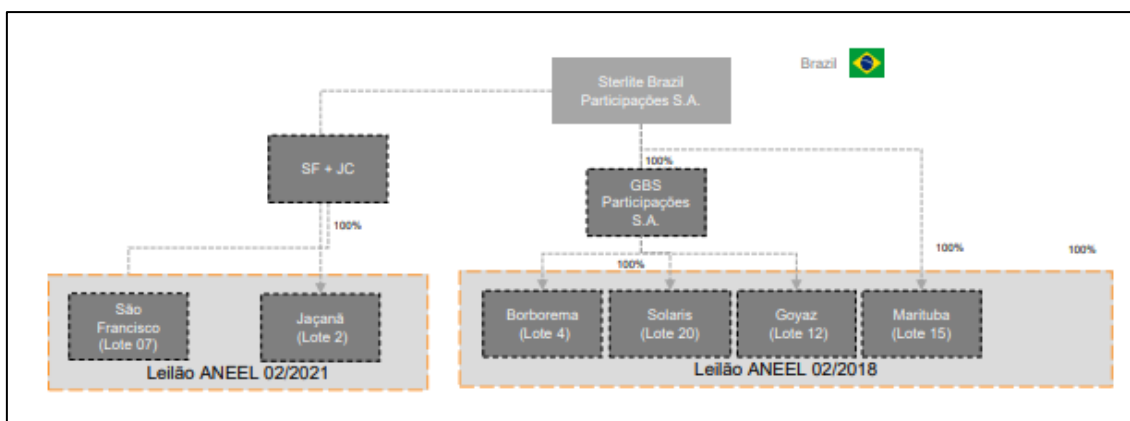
Brazil

Sterlite Brazil Participações S.A.

SF + JC

100%

100%

GBS Participações S.A.

100%

100%

100%

São Francisco (Lote 07)

Jaçanã (Lote 2)

Leilão ANEEL 02/2021

Borborema (Lote 4)

Solaris (Lote 20)

Goyaz (Lote 12)

Marituba (Lote 15)

Leilão ANEEL 02/2018